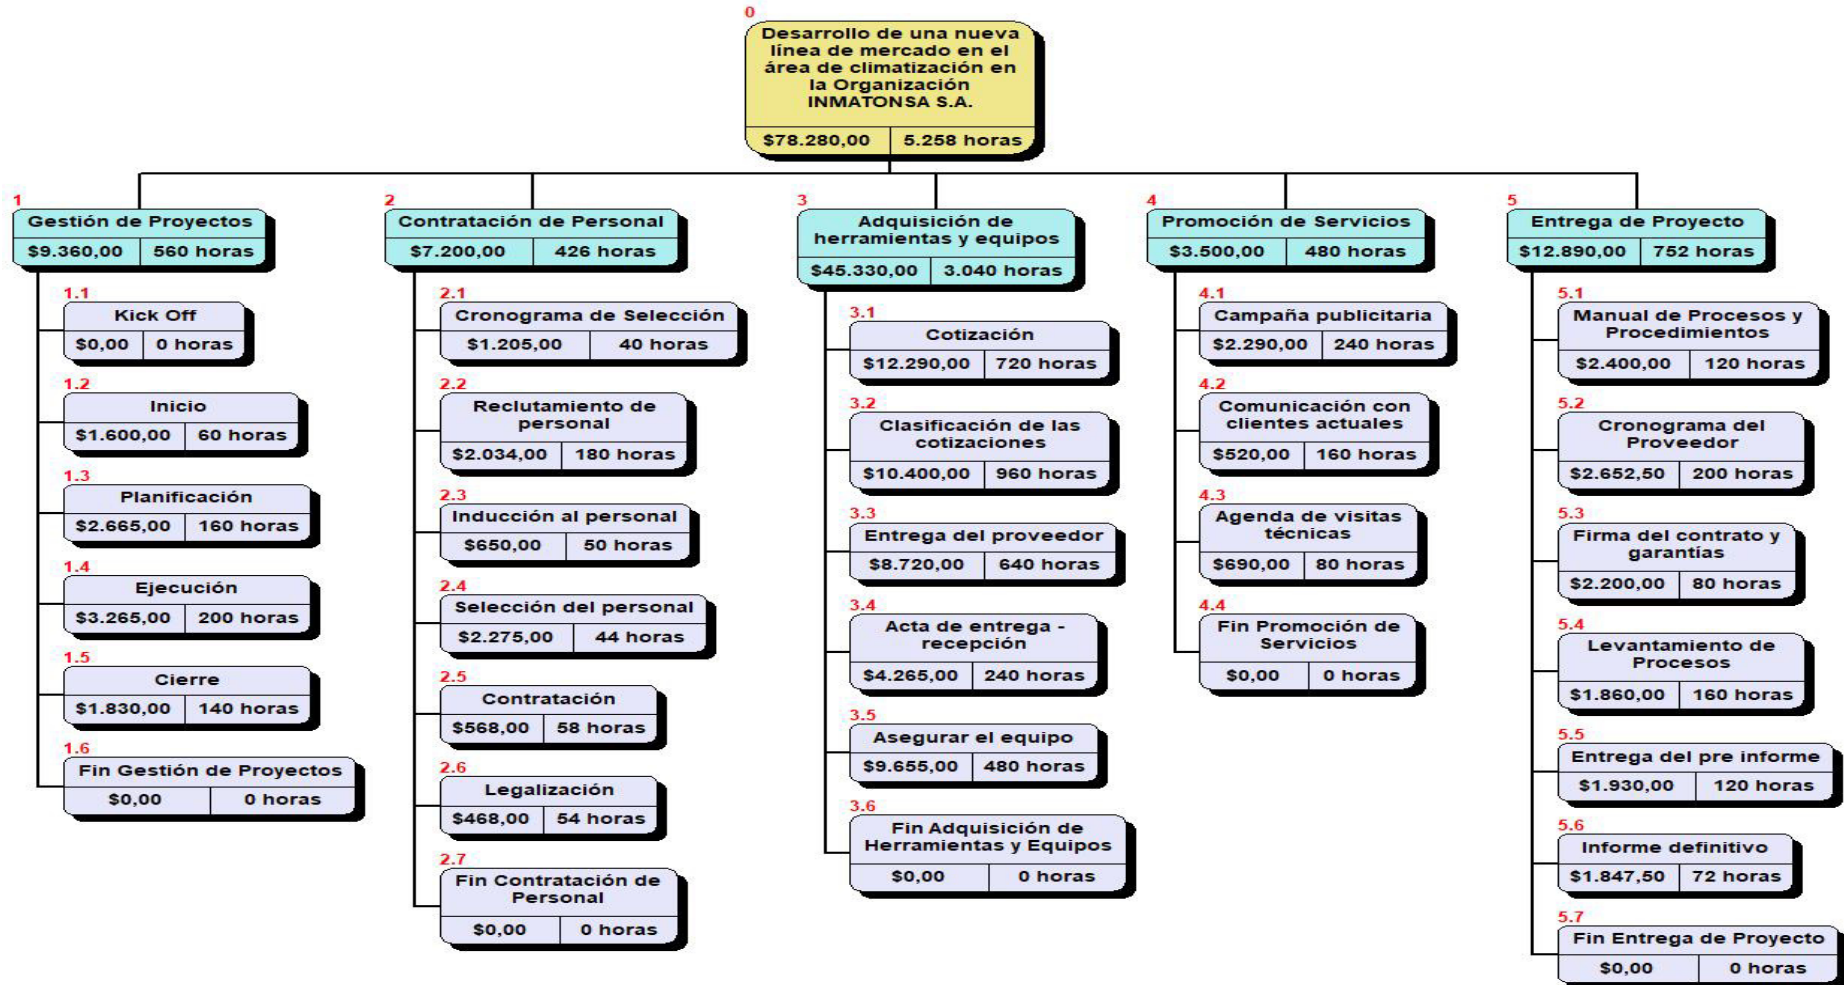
0
Desarrollo de una nueva línea de mercado en el área de climatización en la Organización INMATONSA S.A.
$78.280,00 | 5.258 horas

1
Gestión de Proyectos
$9.360,00 | 560 horas

1.1
Kick Off
$0,00 | 0 horas

1.2
Inicio
$1.600,00 | 60 horas

1.3
Planificación
$2.665,00 | 160 horas

1.4
Ejecución
$3.265,00 | 200 horas

1.5
Cierre
$1.830,00 | 140 horas

1.6
Fin Gestión de Proyectos
$0,00 | 0 horas

2
Contratación de Personal
$7.200,00 | 426 horas

2.1
Cronograma de Selección
$1.205,00 | 40 horas

2.2
Reclutamiento de personal
$2.034,00 | 180 horas

2.3
Inducción al personal
$650,00 | 50 horas

2.4
Selección del personal
$2.275,00 | 44 horas

2.5
Contratación
$568,00 | 58 horas

2.6
Legalización
$468,00 | 54 horas

2.7
Fin Contratación de Personal
$0,00 | 0 horas

3
Adquisición de herramientas y equipos
$45.330,00 | 3.040 horas

3.1
Cotización
$12.290,00 | 720 horas

3.2
Clasificación de las cotizaciones
$10.400,00 | 960 horas

3.3
Entrega del proveedor
$8.720,00 | 640 horas

3.4
Acta de entrega - recepción
$4.265,00 | 240 horas

3.5
Asegurar el equipo
$9.655,00 | 480 horas

3.6
Fin Adquisición de Herramientas y Equipos
$0,00 | 0 horas

4
Promoción de Servicios
$3.500,00 | 480 horas

4.1
Campaña publicitaria
$2.290,00 | 240 horas

4.2
Comunicación con clientes actuales
$520,00 | 160 horas

4.3
Agenda de visitas técnicas
$690,00 | 80 horas

4.4
Fin Promoción de Servicios
$0,00 | 0 horas

5
Entrega de Proyecto
$12.890,00 | 752 horas

5.1
Manual de Procesos y Procedimientos
$2.400,00 | 120 horas

5.2
Cronograma del Proveedor
$2.652,50 | 200 horas

5.3
Firma del contrato y garantías
$2.200,00 | 80 horas

5.4
Levantamiento de Procesos
$1.860,00 | 160 horas

5.5
Entrega del pre informe
$1.930,00 | 120 horas

5.6
Informe definitivo
$1.847,50 | 72 horas

5.7
Fin Entrega de Proyecto
$0,00 | 0 horas